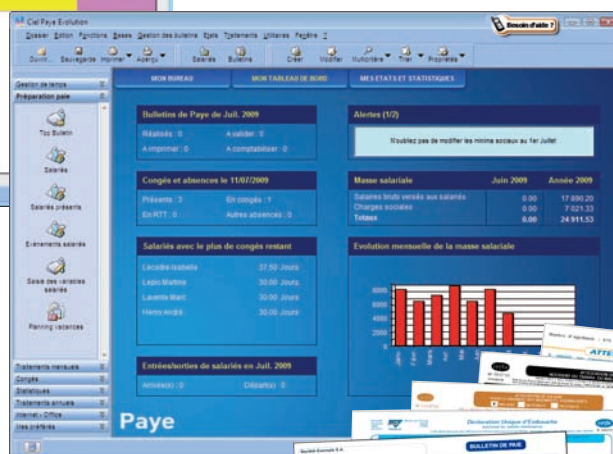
Ciel Paye Evolution

Besoin d'aide ?

Dossier Edition Fonctions Bases Gestion des bulletins Etats Traitements Utilitaires Fenêtre ?

Ouvrir... Sauvegarde Imprimer Aperçu Salariés Bulletins Créer Modifier Multicritère Trier Propriétés

Gestion de temps
Préparation paie
Tov Bulletin
Salariés
Salariés présents
Evénements salariés
Saisie des variables salariés
Planning vacances
Traitements mensuels
Congés
Statistiques
Traitements annuels
Internet + Office
Mes préférés

MON BUREAU | MON TABLEAU DE BORD | MES ETATS ET STATISTIQUES

Bulletins de Paye de Juil. 2009
Réalisés : 0 A valider : 0
A imprimer : 0 A comptabiliser : 0

Alertes (1/2)
N'oubliez pas de modifier les minima sociaux au 1er Juillet

Congés et absences le 11/07/2009
Présents : 3 En congés : 1
En RTT : 0 Autres absences : 0

| Masse salariale | Juin 2009 | Année 2009 |
|---|---|---|
| Salaires bruts versés aux salariés | 0.00 | 17 890.20 |
| Charges sociales | 0.00 | 7 021.33 |
| Totaux | 0.00 | 24 911.53 |

Salariés avec le plus de congés restant
Lacadre Isabelle 37.50 Jours
Lepic Martine 30.00 Jours
Laverie Marc 30.00 Jours
Henry André 30.00 Jours

Evolution mensuelle de la masse salariale
8000
6000
4000
2000
0
Janv Fevr Mars Avril Mai Juin

Entrées/sorties de salariés en Juil. 2009
Arrivée(s) : 0 Départ(s) : 0

Paye

ATTE

Déclaration Unique d'Embauche

BULLETIN DE PAIE

Société Exemple S.A.